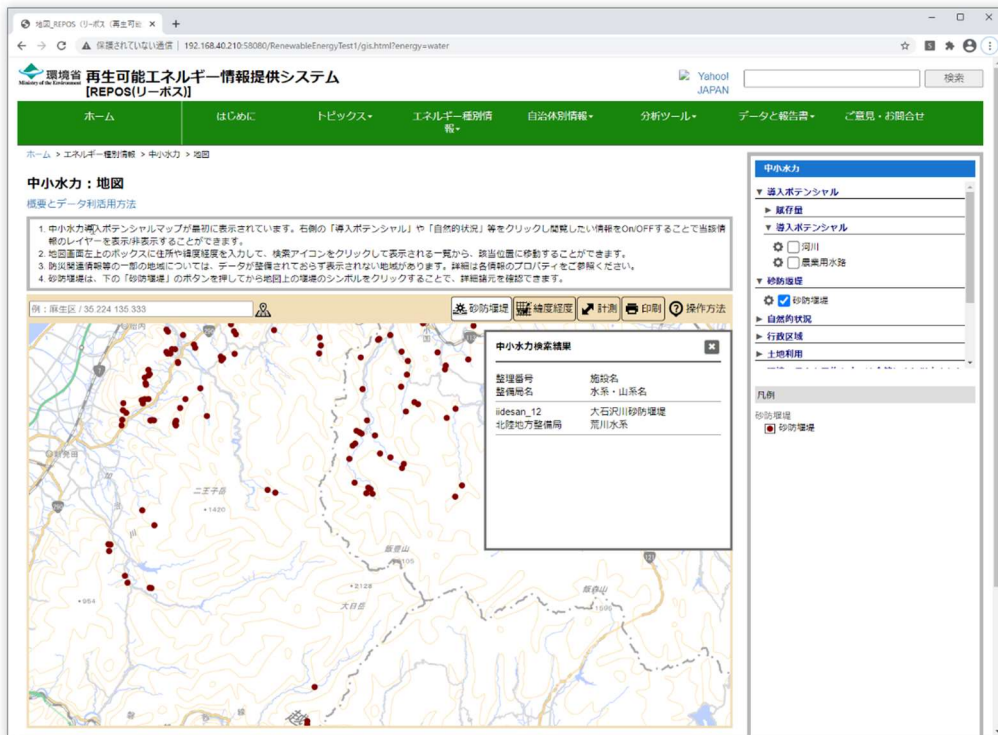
地図_REPOS（リーポス（再生可能 ×　+

保護されていない通信 | 192.168.40.210:58080/RenewableEnergyTest1/gis.html?energy=water

環境省 Ministry of the Environment 再生可能エネルギー情報提供システム【REPOS(リーポス)】

Yahoo! JAPAN　検索

ホーム　はじめに　トピックス▾　エネルギー種別情報▾　自治体別情報▾　分析ツール▾　データと報告書▾　ご意見・お問合せ

ホーム > エネルギー種別情報 > 中小水力 > 地図

中小水力：地図

概要とデータ利活用方法

1. 中小水力導入ポテンシャルマップが最初に表示されています。右側の「導入ポテンシャル」や「自然的状況」等をクリックし閲覧したい情報をOn/OFFすることで当該情報のレイヤーを表示/非表示することができます。
2. 地図画面左上のボックスに住所や緯度経度を入力して、検索アイコンをクリックして表示される一覧から、該当位置に移動することができます。
3. 防災関連情報等の一部の地域については、データが整備されておらず表示されない地域があります。詳細は各情報のプロパティをご参照ください。
4. 砂防堰堤は、下の「砂防堰堤」のボタンを押してから地図上の堰堤のシンボルをクリックすることで、詳細諸元を確認できます。

例：麻生区 / 35 224 135 333

砂防堰堤　緯度経度　計測　印刷　操作方法

中小水力検索結果

| 整理番号 | 施設名 |
|---|---|
| 整備局名 | 水系・山系名 |
| iidesan_12 | 大石沢川砂防堰堤 |
| 北陸地方整備局 | 荒川水系 |

二王子岳　1420　飯豊山　2105　2128　大日岳　954

中小水力
▼ 導入ポテンシャル
▶ 賦存量
▼ 導入ポテンシャル
河川
農業用水路
▼ 砂防堰堤
砂防堰堤
▶ 自然的状況
▶ 行政区域
▶ 土地利用

凡例
砂防堰堤
砂防堰堤